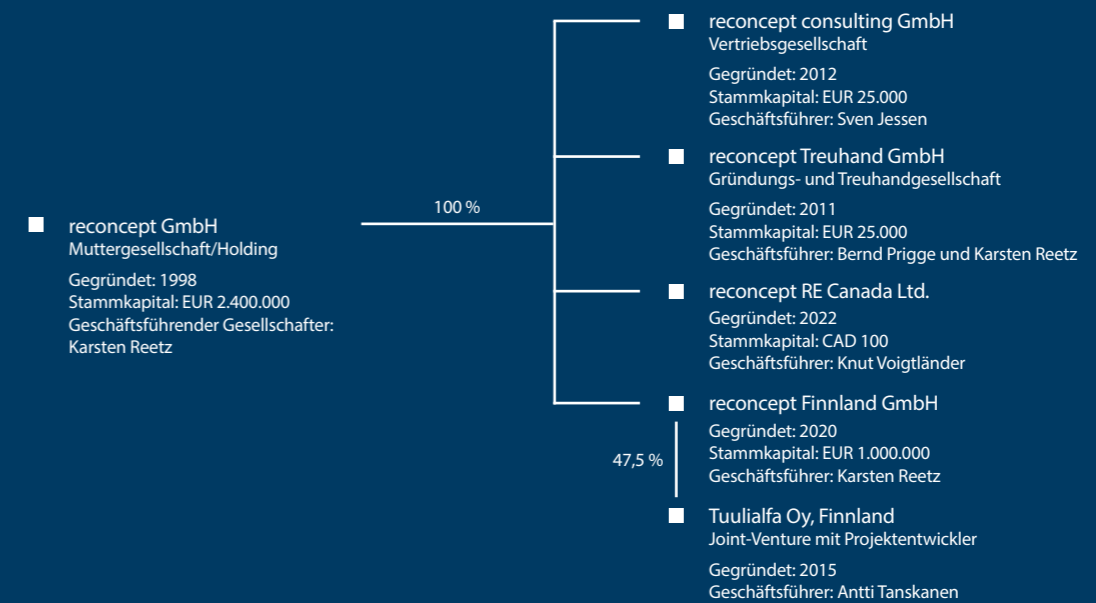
reconcept GmbH
Muttergesellschaft/Holding

Gegründet: 1998
Stammkapital: EUR 2.400.000
Geschäftsführender Gesellschafter: Karsten Reetz

100 %

reconcept consulting GmbH
Vertriebsgesellschaft

Gegründet: 2012
Stammkapital: EUR 25.000
Geschäftsführer: Sven Jessen

reconcept Treuhand GmbH
Gründungs- und Treuhandgesellschaft

Gegründet: 2011
Stammkapital: EUR 25.000
Geschäftsführer: Bernd Prigge und Karsten Reetz

reconcept RE Canada Ltd.
Gegründet: 2022
Stammkapital: CAD 100
Geschäftsführer: Knut Voigtländer

reconcept Finnland GmbH
Gegründet: 2020
Stammkapital: EUR 1.000.000
Geschäftsführer: Karsten Reetz

47,5 %

Tuulialfa Oy, Finnland
Joint-Venture mit Projektentwickler

Gegründet: 2015
Geschäftsführer: Antti Tanskanen